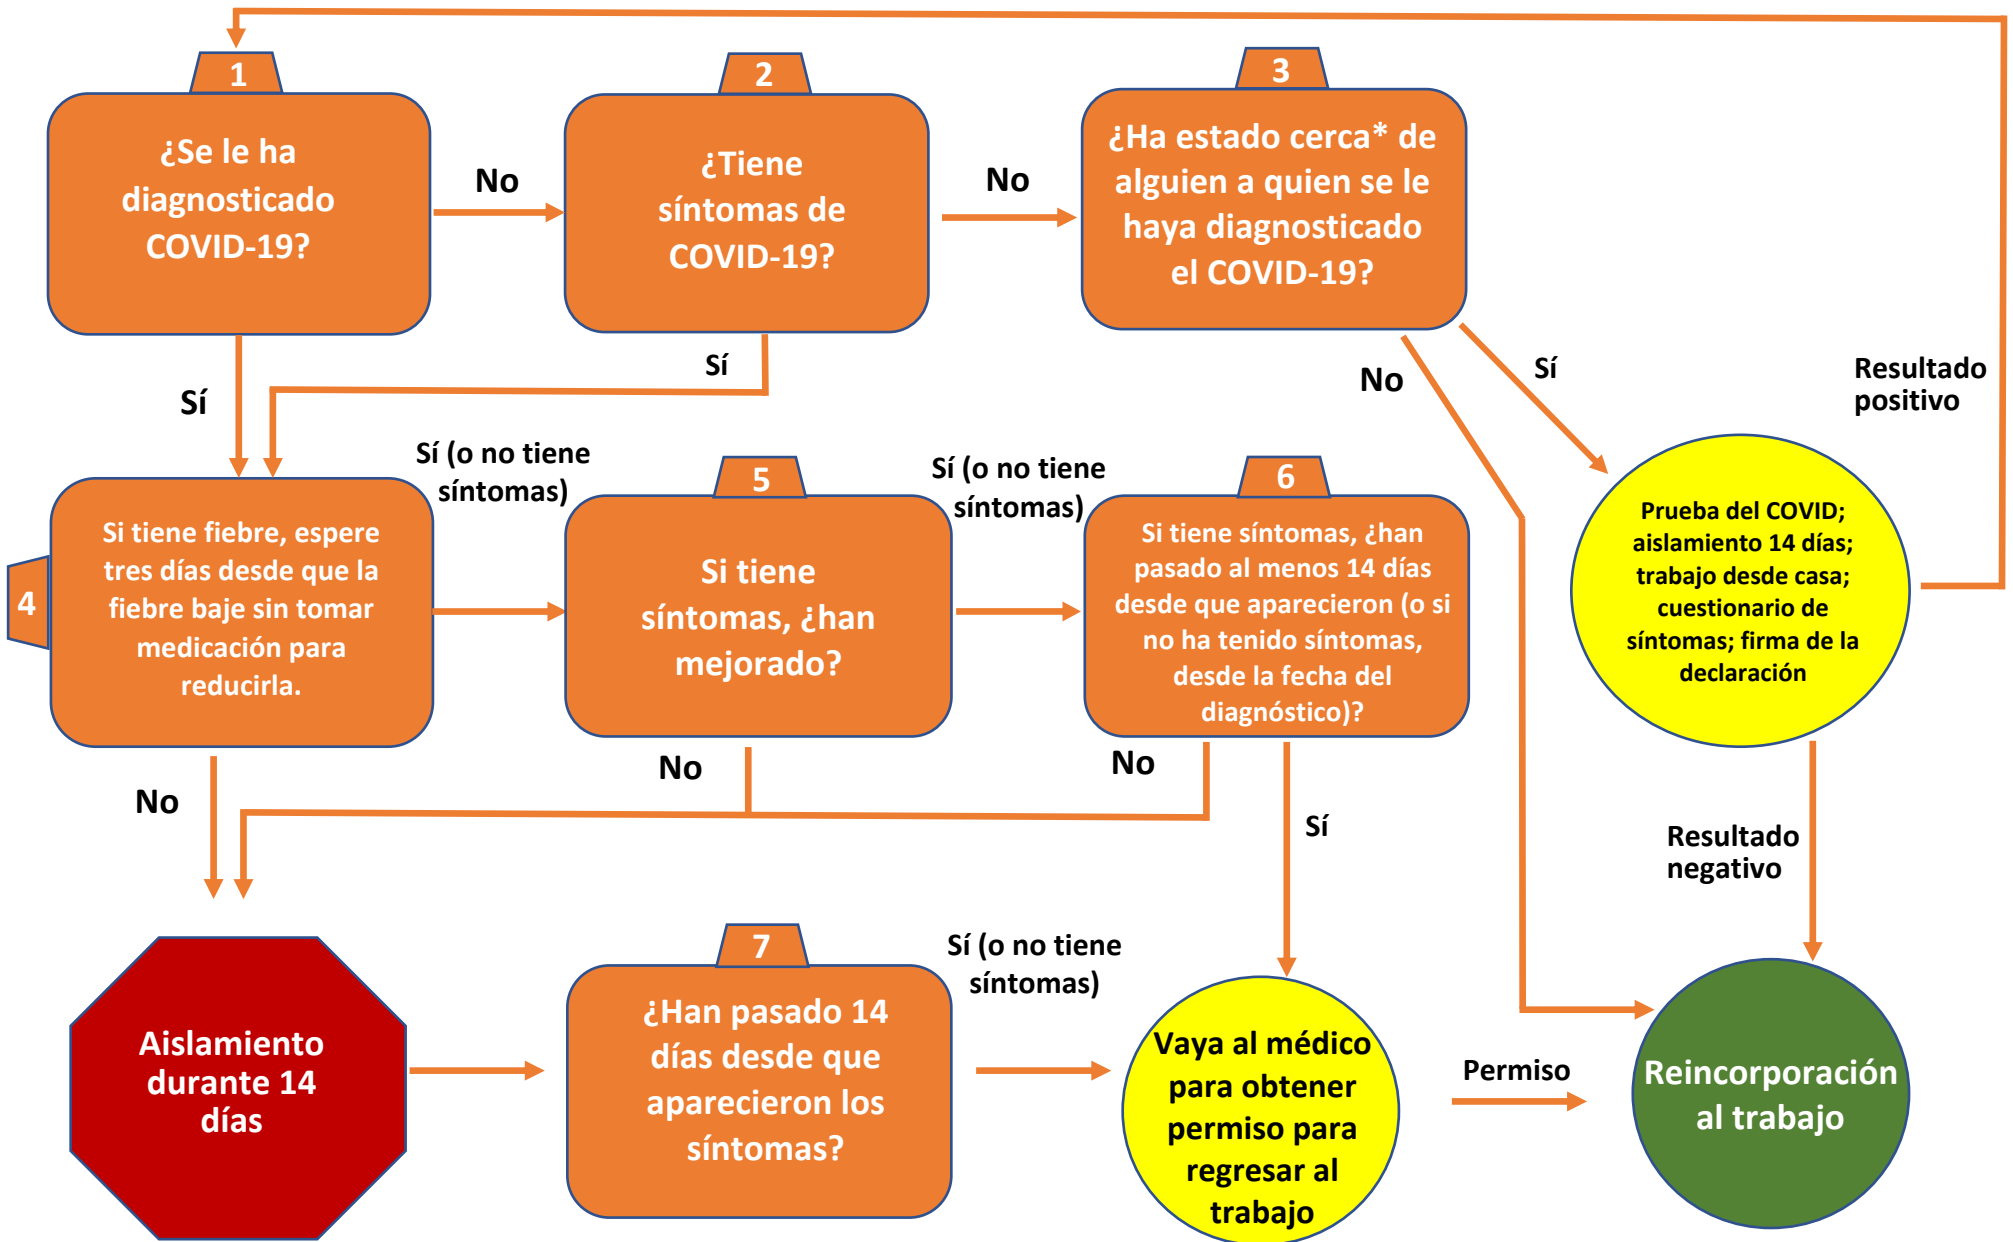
1
¿Se le ha diagnosticado COVID-19?

No

2
¿Tiene síntomas de COVID-19?

No

3
¿Ha estado cerca* de alguien a quien se le haya diagnosticado el COVID-19?

Sí

Sí

No

Sí

Resultado positivo

Sí (o no tiene síntomas)

Sí (o no tiene síntomas)

4
Si tiene fiebre, espere tres días desde que la fiebre baje sin tomar medicación para reducirla.

5
Si tiene síntomas, ¿han mejorado?

6
Si tiene síntomas, ¿han pasado al menos 14 días desde que aparecieron (o si no ha tenido síntomas, desde la fecha del diagnóstico)?

Prueba del COVID; aislamiento 14 días; trabajo desde casa; cuestionario de síntomas; firma de la declaración

No

No

No

Sí

Resultado negativo

Aislamiento durante 14 días

7
¿Han pasado 14 días desde que aparecieron los síntomas?

Sí (o no tiene síntomas)

Vaya al médico para obtener permiso para regresar al trabajo

Permiso

Reincorporación al trabajo